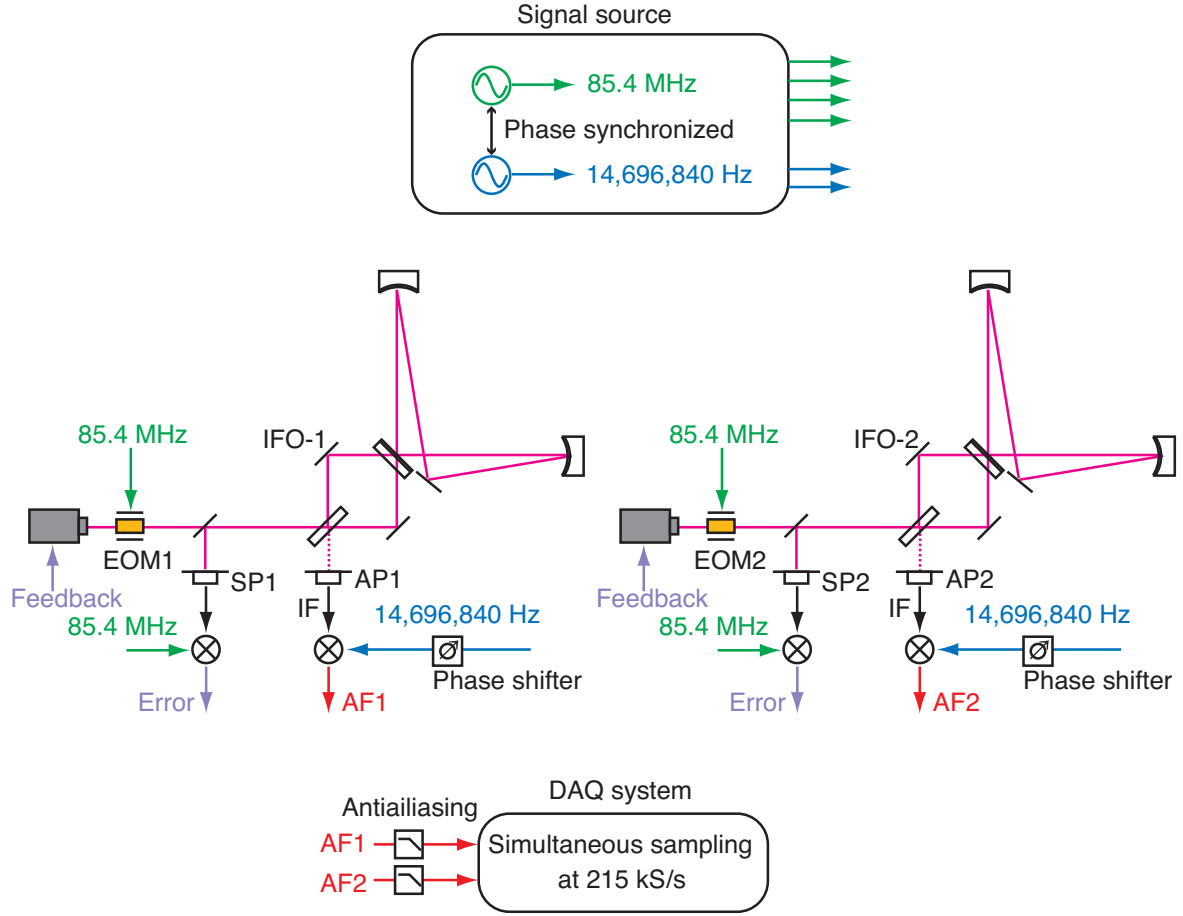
Signal source

85.4 MHz

Phase synchronized

14,696,840 Hz

85.4 MHz

IFO-1

EOM1

Feedback

SP1

AP1

IF

14,696,840 Hz

85.4 MHz

Phase shifter

Error

AF1

85.4 MHz

IFO-2

EOM2

Feedback

SP2

AP2

IF

14,696,840 Hz

85.4 MHz

Phase shifter

Error

AF2

DAQ system

Antiailiasing

AF1

AF2

Simultaneous sampling at 215 kS/s